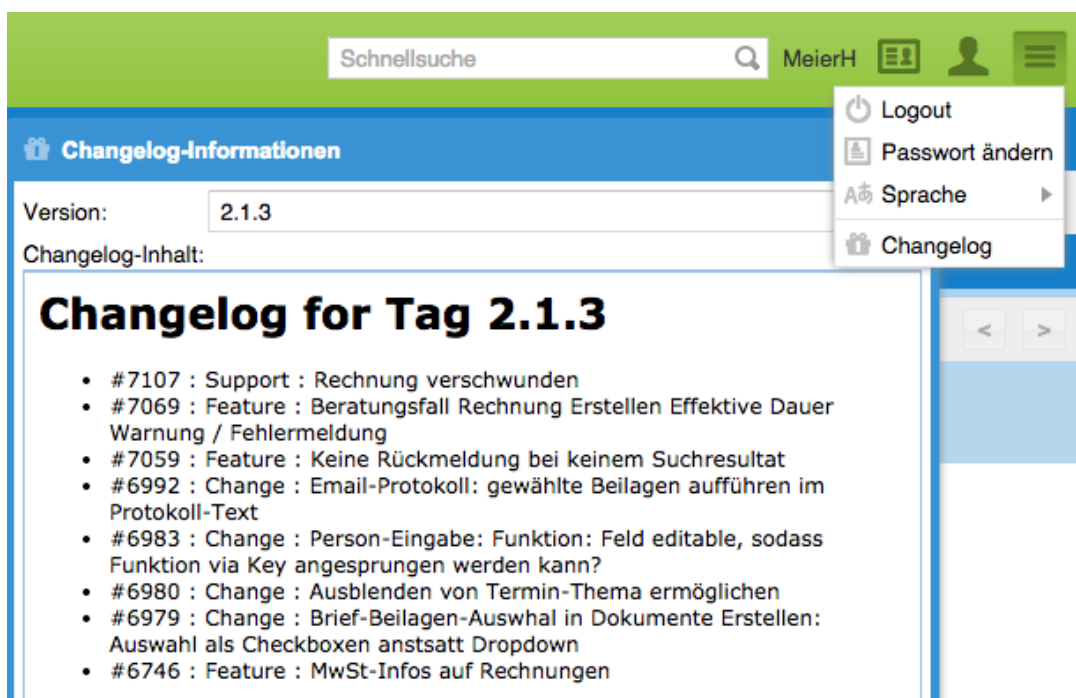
Schnellsuche

MeierH

Logout
Passwort ändern
Sprache
Changelog

Changelog-Informationen

Version: 2.1.3

Changelog-Inhalt:

# Changelog for Tag 2.1.3

- #7107 : Support : Rechnung verschwunden
- #7069 : Feature : Beratungsfall Rechnung Erstellen Effektive Dauer Warnung / Fehlermeldung
- #7059 : Feature : Keine Rückmeldung bei keinem Suchresultat
- #6992 : Change : Email-Protokoll: gewählte Beilagen aufführen im Protokoll-Text
- #6983 : Change : Person-Eingabe: Funktion: Feld editable, sodass Funktion via Key angesprungen werden kann?
- #6980 : Change : Ausblenden von Termin-Thema ermöglichen
- #6979 : Change : Brief-Beilagen-Auswhal in Dokumente Erstellen: Auswahl als Checkboxen anstsatt Dropdown
- #6746 : Feature : MwSt-Infos auf Rechnungen

<
>